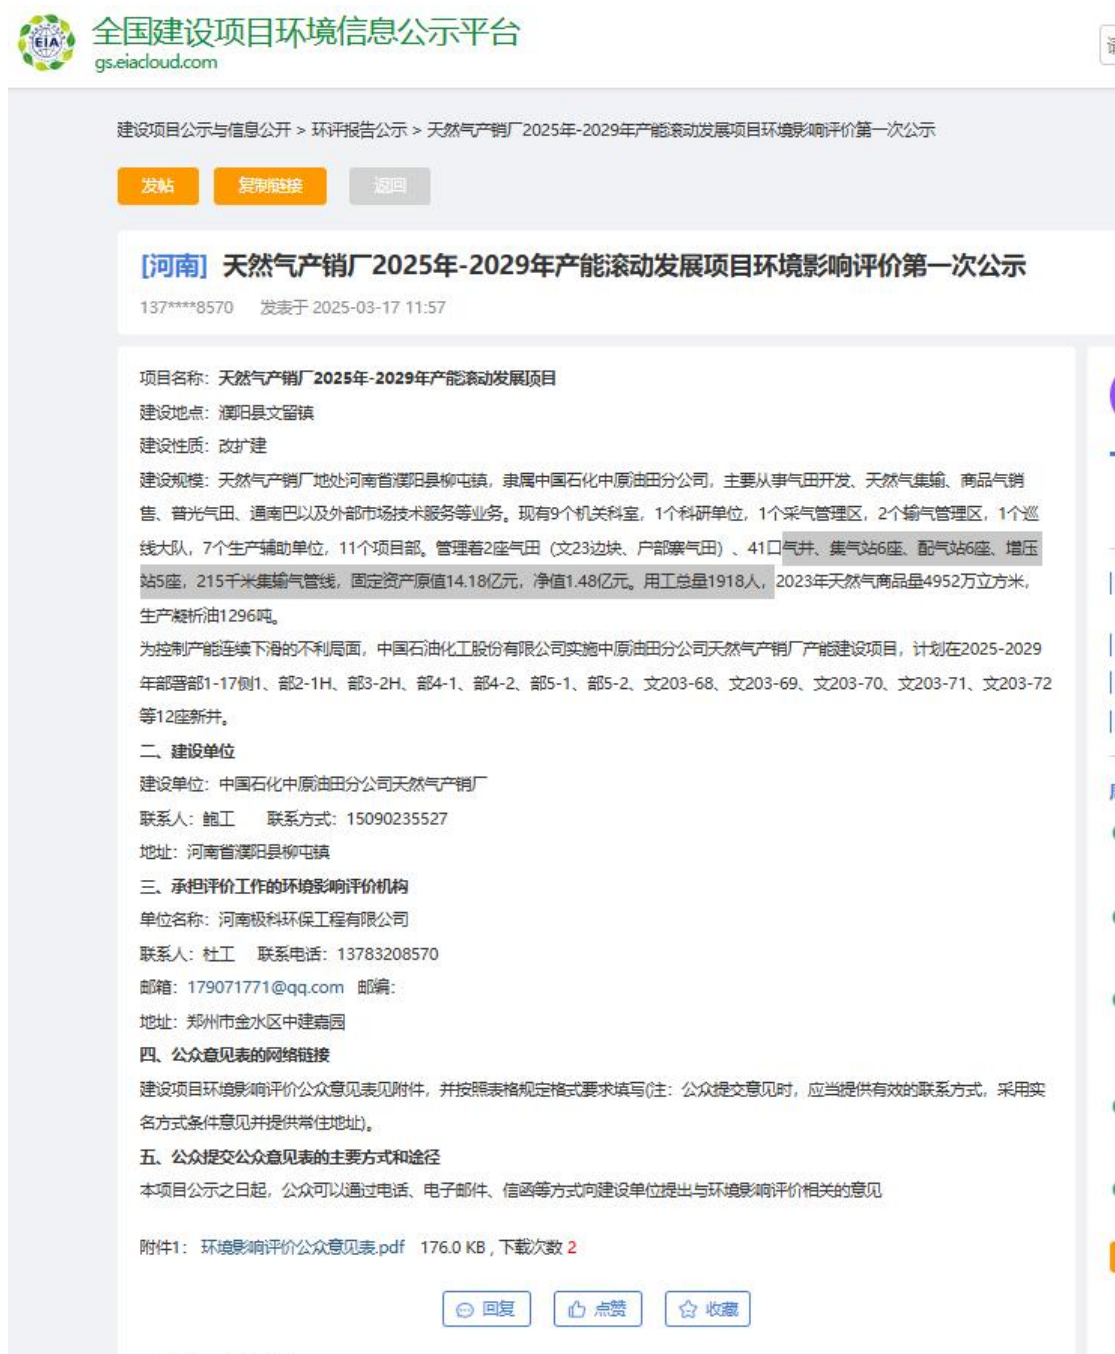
EIA
全国建设项目环境信息公示平台
gs.eiacloud.com

建设项目公示与信息公开 > 环评报告公示 > 天然气产销厂2025年-2029年产能滚动发展项目环境影响评价第一次公示

发帖 复制链接 返回

[河南] 天然气产销厂2025年-2029年产能滚动发展项目环境影响评价第一次公示

137****8570 发表于 2025-03-17 11:57

项目名称：天然气产销厂2025年-2029年产能滚动发展项目
建设地点：濮阳县文留镇
建设性质：改扩建
建设规模：天然气产销厂地处河南省濮阳县柳屯镇，隶属中国石化中原油田分公司，主要从事气田开发、天然气集输、商品气销售、普光气田、通南巴以及外部市场技术服务等业务。现有9个机关科室，1个科研单位，1个采气管理区，2个输气管理区，1个巡线大队，7个生产辅助单位，11个项目部。管理着2座气田（文23边块、户部寨气田）、41口气井、集气站6座、配气站6座、增压站5座，215千米集输气管线，固定资产原值14.18亿元，净值1.48亿元。用工总量1918人，2023年天然气商品量4952万立方米，生产凝析油1296吨。
为控制产能连续下滑的不利局面，中国石油化工股份有限公司实施中原油田分公司天然气产销厂产能建设项目，计划在2025-2029年部署部1-17侧1、部2-1H、部3-2H、部4-1、部4-2、部5-1、部5-2、文203-68、文203-69、文203-70、文203-71、文203-72等12座新井。
二、建设单位
建设单位：中国石化中原油田分公司天然气产销厂
联系人：鲍工 联系方式：15090235527
地址：河南省濮阳县柳屯镇
三、承担评价工作的环境影响评价机构
单位名称：河南极科环保工程有限公司
联系人：杜工 联系电话：13783208570
邮箱：179071771@qq.com 邮编：
地址：郑州市金水区中建嘉园
四、公众意见表的网络链接
建设项目环境影响评价公众意见表见附件，并按照表格规定格式要求填写(注：公众提交意见时，应当提供有效的联系方式，采用实名方式条件意见并提供常住地址)。
五、公众提交公众意见表的主要方式和途径
本项目公示之日起，公众可以通过电话、电子邮件、信函等方式向建设单位提出与环境影响评价相关的意见

附件1：环境影响评价公众意见表.pdf 176.0 KB，下载次数 2

回复 点赞 收藏